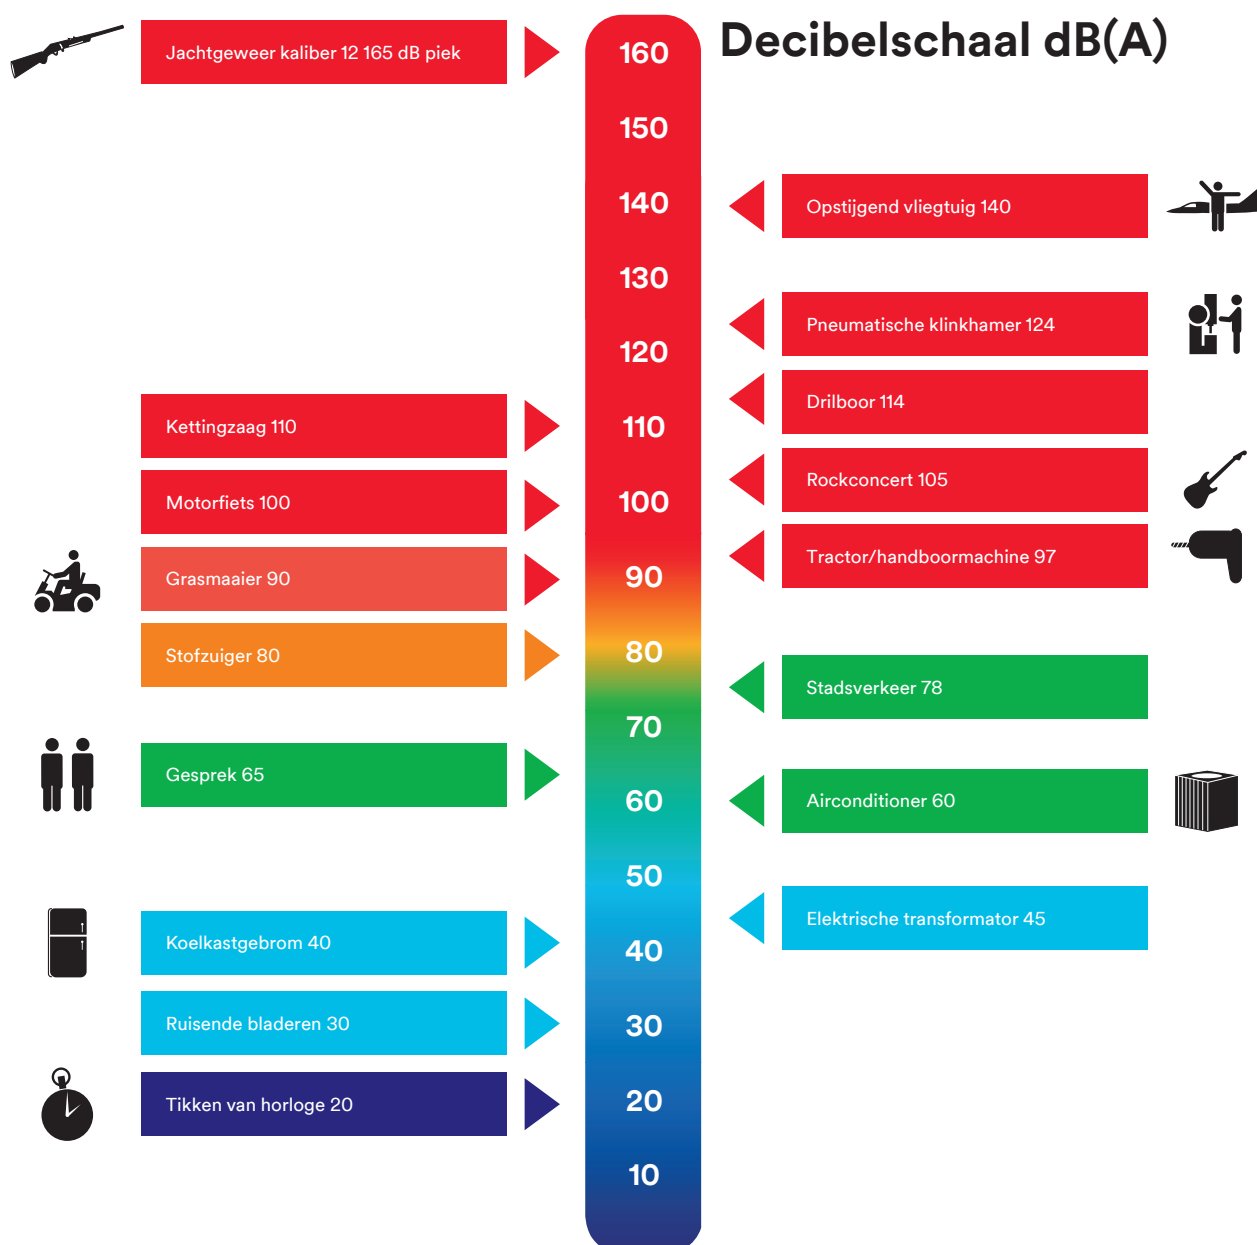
Decibelschaal dB(A)

Jachtgeweer kaliber 12 165 dB piek

160
150
140
130
120
110
100
90
80
70
60
50
40
30
20
10

Opstijgend vliegtuig 140

Pneumatische klinkhamer 124

Drilboor 114

Kettingzaag 110

Rockconcert 105

Motorfiets 100

Tractor/handboormachine 97

Grasmaaier 90

Stofzuiger 80

Stadsverkeer 78

Gesprek 65

Airconditioner 60

Elektrische transformator 45

Koelkastgebrom 40

Ruisende bladeren 30

Tikken van horloge 20